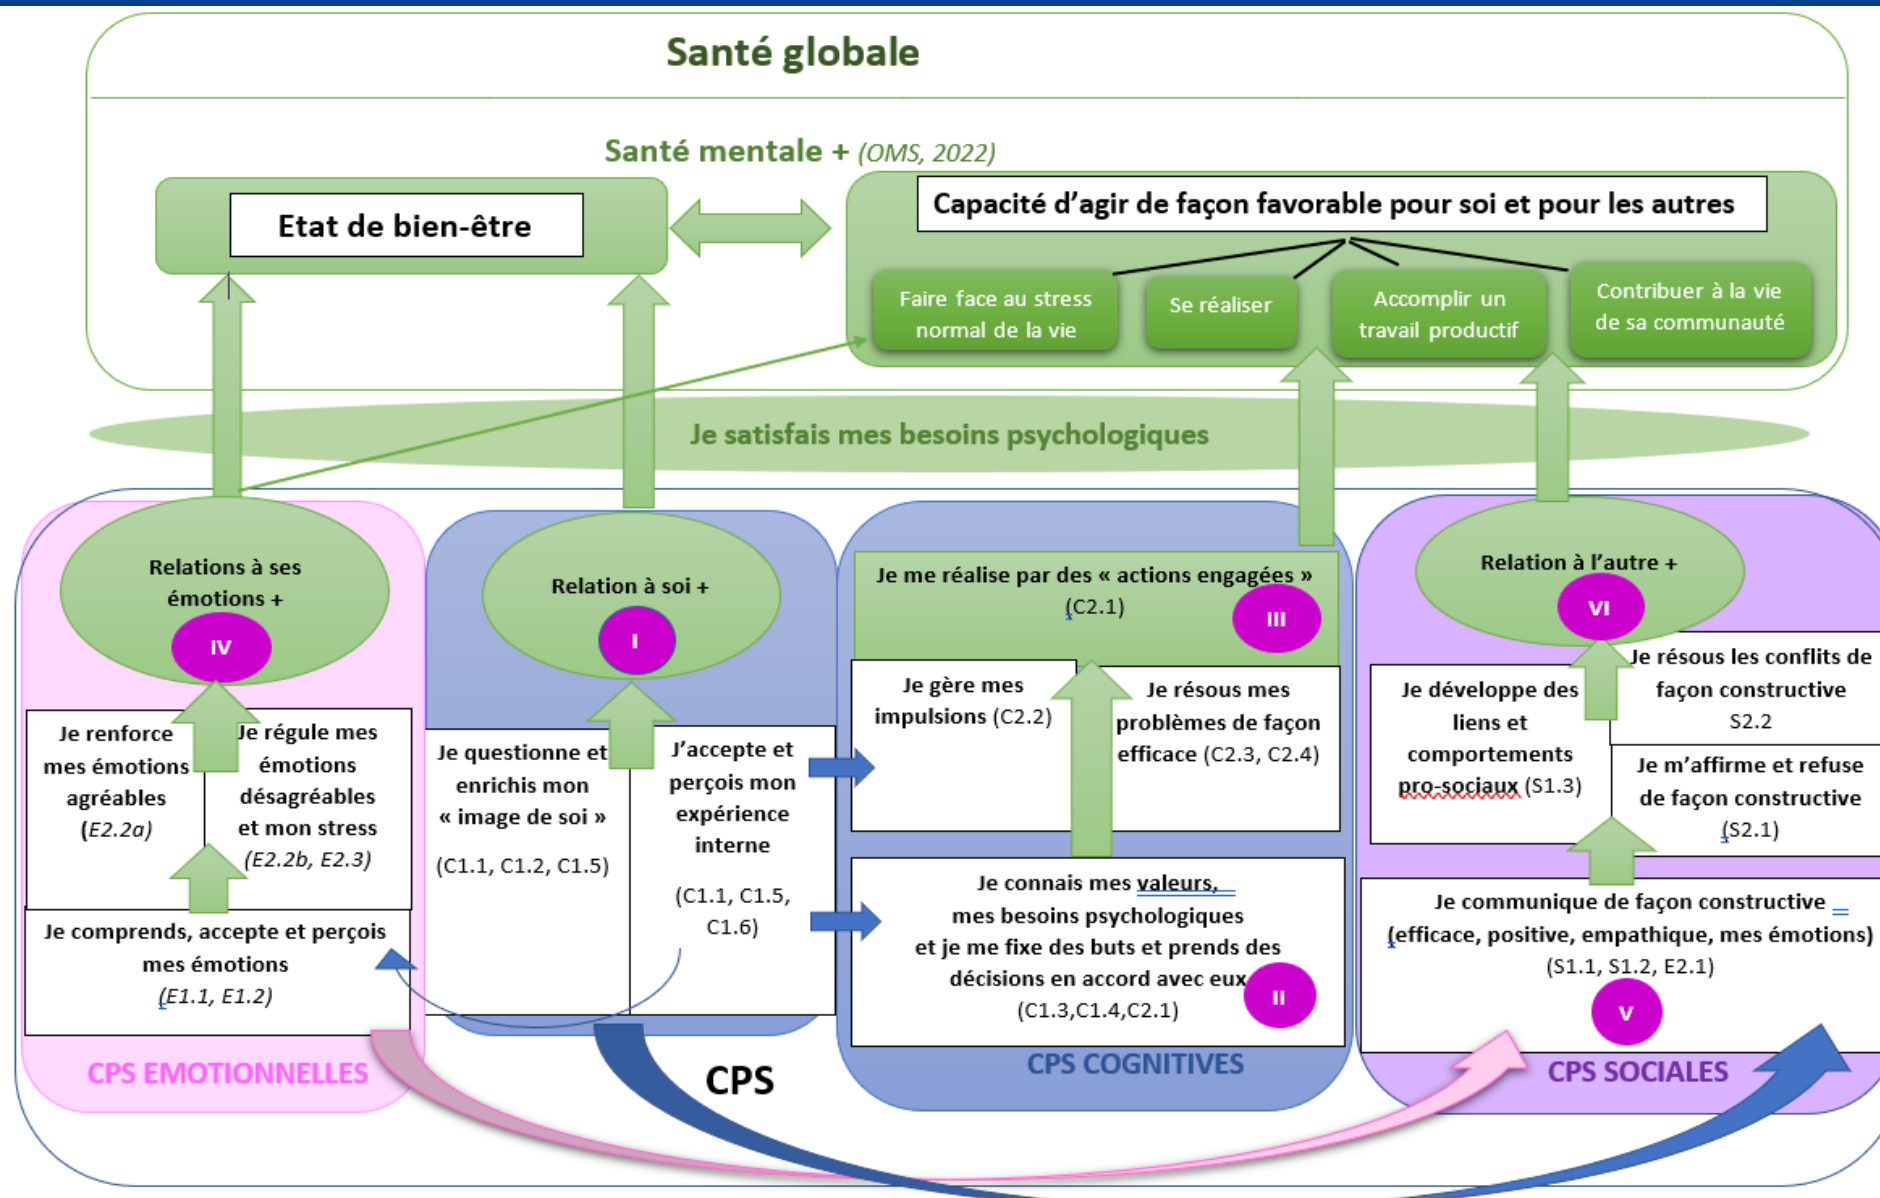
Santé globale

Santé mentale + (OMS, 2022)

Etat de bien-être

Capacité d'agir de façon favorable pour soi et pour les autres

Faire face au stress normal de la vie

Se réaliser

Accomplir un travail productif

Contribuer à la vie de sa communauté

Je satisfais mes besoins psychologiques

Relations à ses émotions +

IV

Je renforce mes émotions agréables (E2.2a)

Je régule mes émotions désagréables et mon stress (E2.2b, E2.3)

Je comprends, accepte et perçois mes émotions (E1.1, E1.2)

CPS EMOTIONNELLES

Relation à soi +

I

Je questionne et enrichis mon « image de soi » (C1.1, C1.2, C1.5)

J'accepte et perçois mon expérience interne (C1.1, C1.5, C1.6)

CPS

Je me réalise par des « actions engagées » (C2.1)

III

Je gère mes impulsions (C2.2)

Je résous mes problèmes de façon efficace (C2.3, C2.4)

Je connais mes valeurs, mes besoins psychologiques et je me fixe des buts et prends des décisions en accord avec eux (C1.3,C1.4,C2.1)

II

CPS COGNITIVES

Relation à l'autre +

VI

Je développe des liens et comportements pro-sociaux (S1.3)

Je résous les conflits de façon constructive S2.2

Je m'affirme et refuse de façon constructive (S2.1)

Je communique de façon constructive (efficace, positive, empathique, mes émotions) (S1.1, S1.2, E2.1)

V

CPS SOCIALES